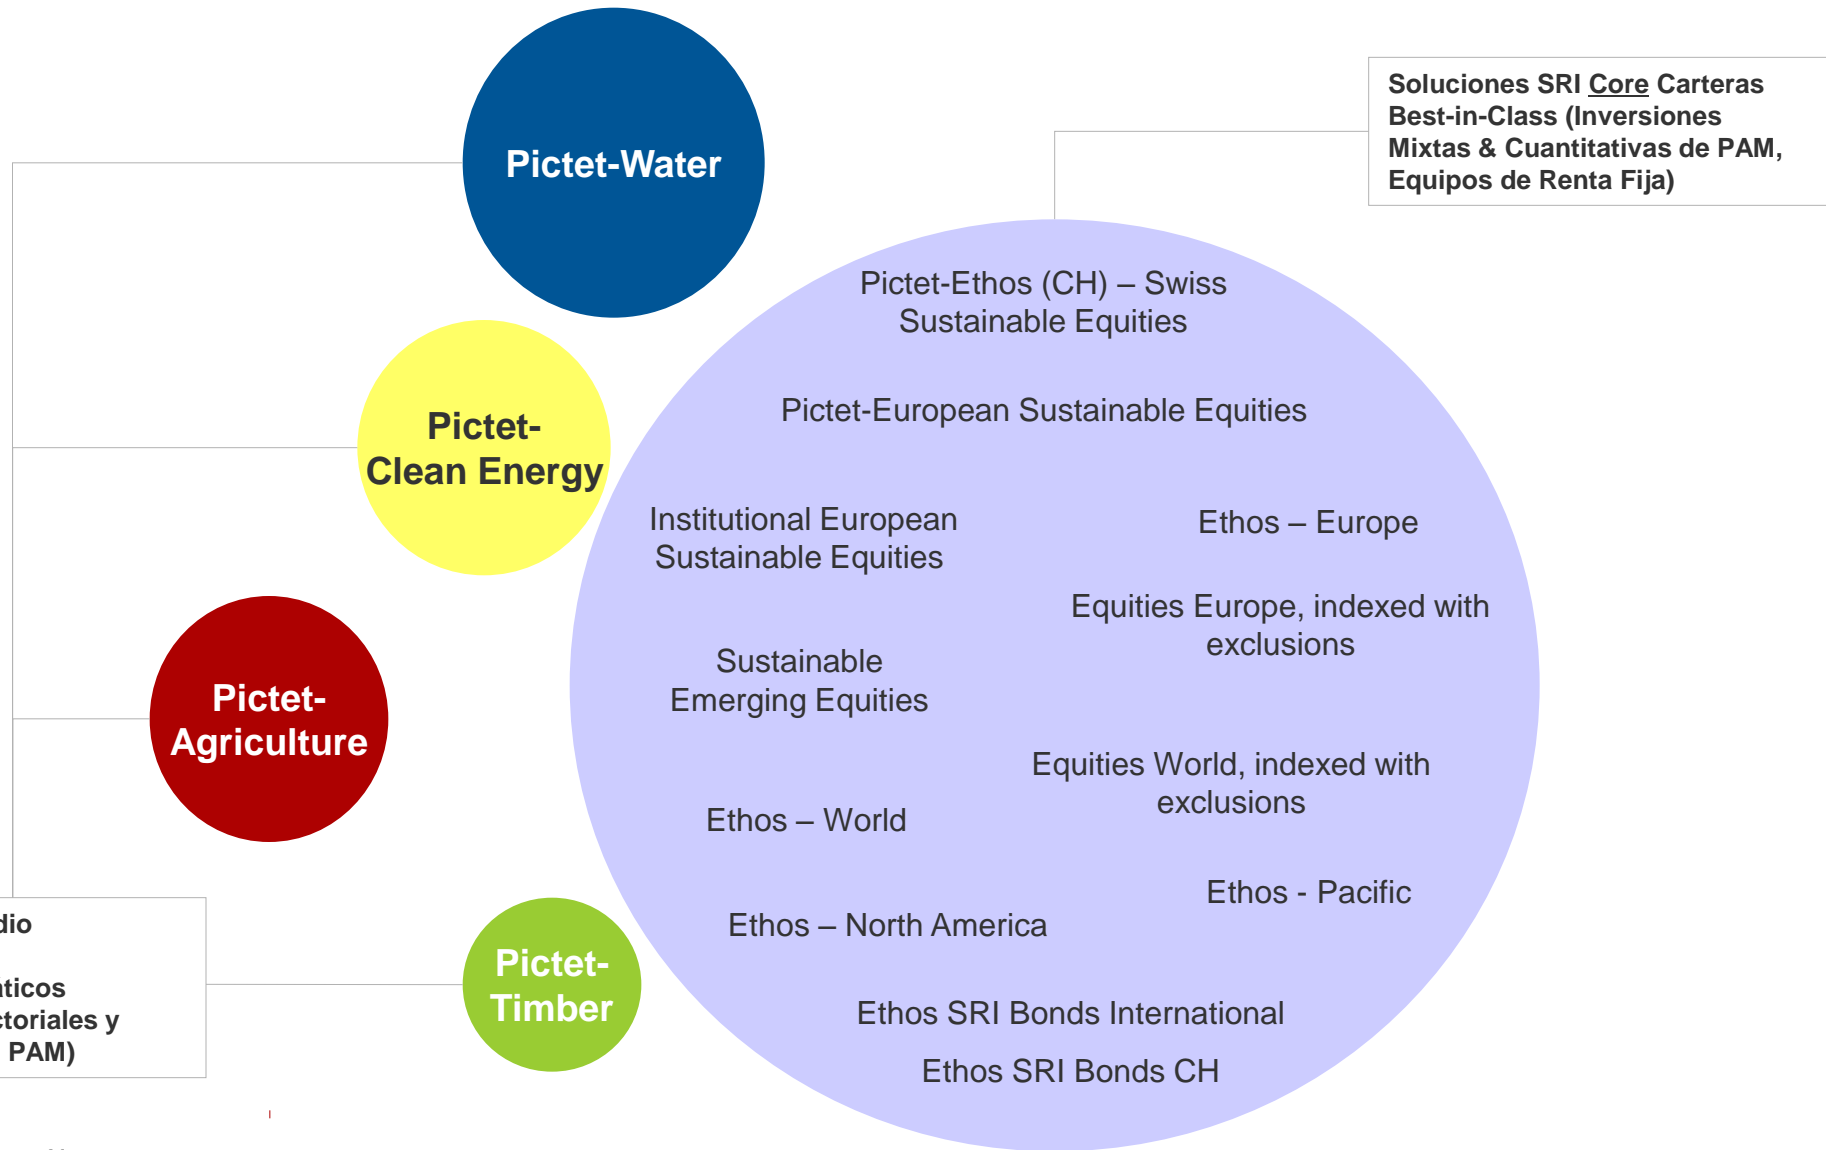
Pictet-Water

Soluciones SRI Core Carteras Best-in-Class (Inversiones Mixtas & Cuantitativas de PAM, Equipos de Renta Fija)

Pictet-Clean Energy

Pictet-Ethos (CH) – Swiss Sustainable Equities

Pictet-European Sustainable Equities

Institutional European Sustainable Equities

Ethos – Europe

Equities Europe, indexed with exclusions

Pictet-Agriculture

Sustainable Emerging Equities

Equities World, indexed with exclusions

Ethos – World

Ethos - Pacific

Ethos – North America

dio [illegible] aticos ctoriales y PAM)

Pictet-Timber

Ethos SRI Bonds International

Ethos SRI Bonds CH